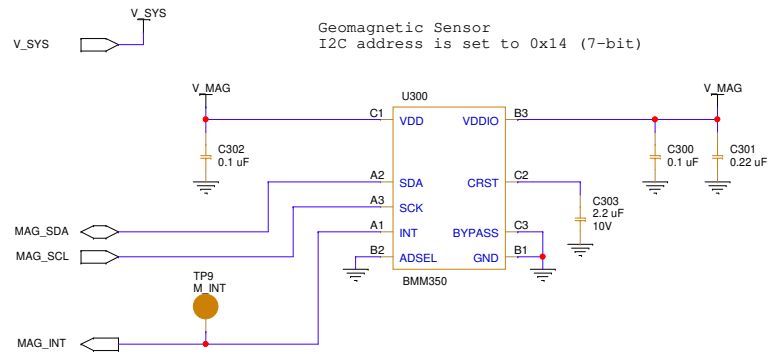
V_SYS

V_SYS

Geomagnetic Sensor
I2C address is set to 0x14 (7-bit)

V_MAG

U300

V_MAG

C1 VDD VDDIO B3

C302
0.1 uF

C300
0.1 uF

C301
0.22 uF

A2 SDA CRST C2

C303
2.2 uF
10V

A3 SCK

MAG_SDA

A1 INT BYPASS C3

MAG_SCL

B2 ADSEL GND B1

BMM350

TP9
M_INT

MAG_INT